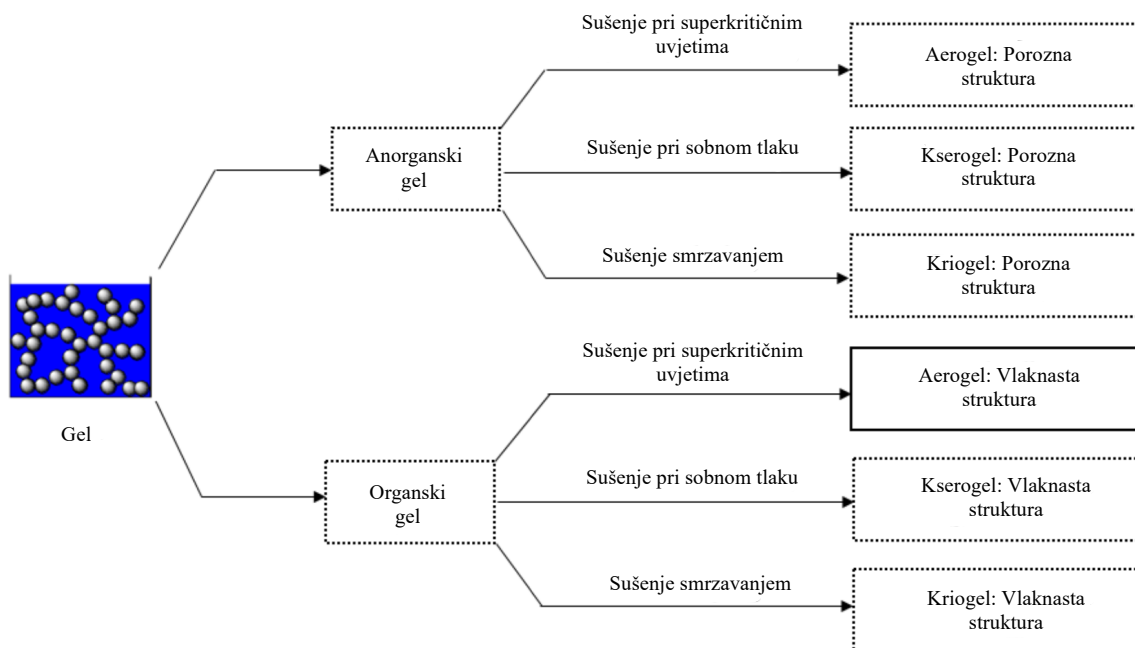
Gel

Anorganski gel

Sušenje pri superkritičnim uvjetima

Aerogel: Porozna struktura

Sušenje pri sobnom tlaku

Kserogel: Porozna struktura

Sušenje smrzavanjem

Kriogel: Porozna struktura

Organski gel

Sušenje pri superkritičnim uvjetima

Aerogel: Vlaknasta struktura

Sušenje pri sobnom tlaku

Kserogel: Vlaknasta struktura

Sušenje smrzavanjem

Kriogel: Vlaknasta struktura